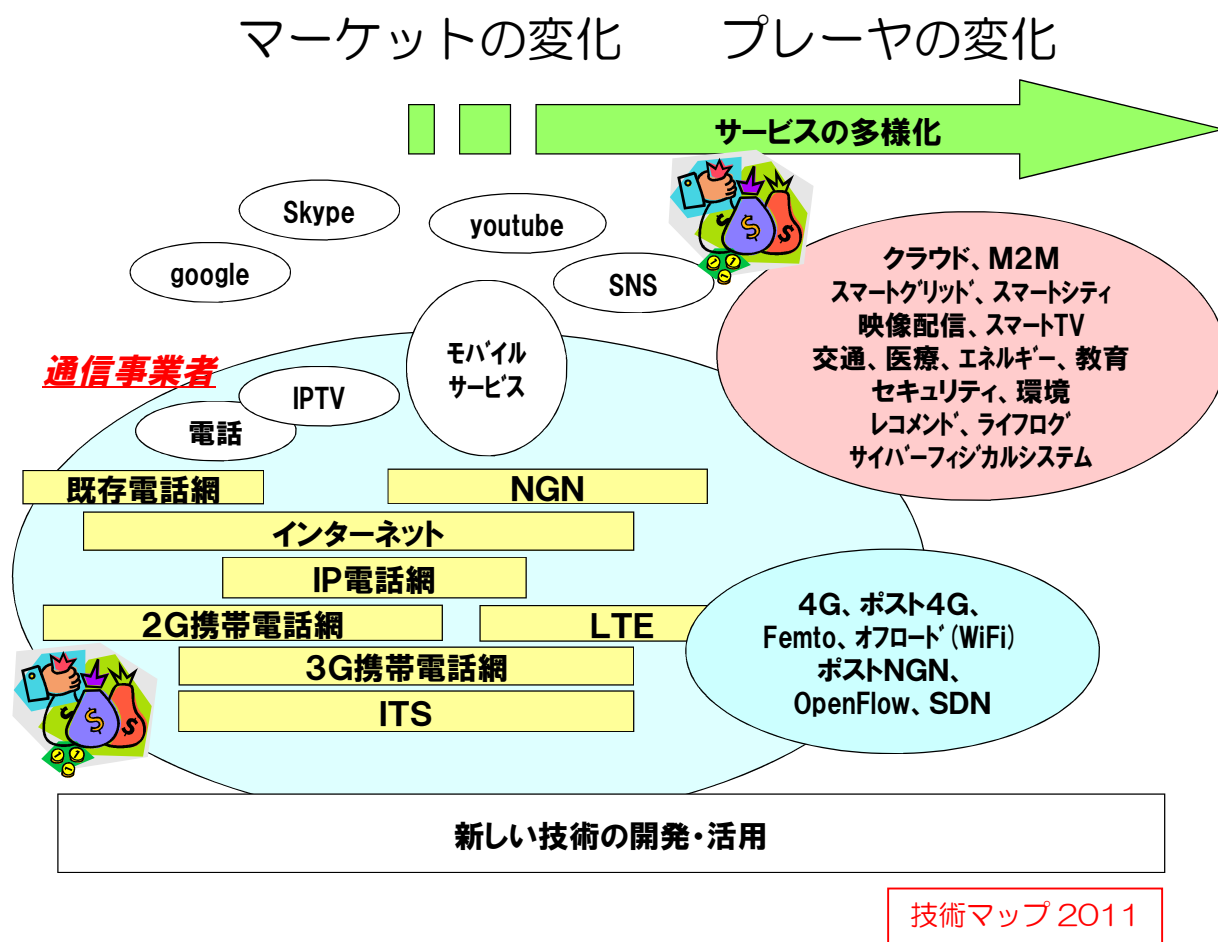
マーケットの変化　　プレーヤの変化

サービスの多様化

Skype

youtube

google

SNS

クラウド、M2M
スマートグリッド、スマートシティ
映像配信、スマートTV
交通、医療、エネルギー、教育
セキュリティ、環境
レコメンド、ライフログ
サイバーフィジカルシステム

モバイル
サービス

通信事業者

IPTV

電話

既存電話網

NGN

インターネット

IP電話網

2G携帯電話網

LTE

3G携帯電話網

ITS

4G、ポスト4G、
Femto、オフロード(WiFi)
ポストNGN、
OpenFlow、SDN

新しい技術の開発・活用

技術マップ 2011